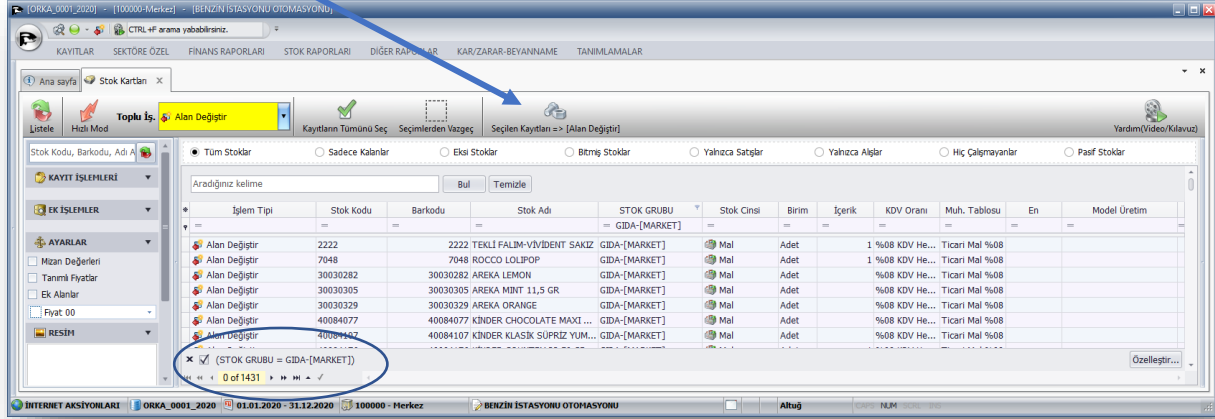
[ORKA_0001_2020] - [100000-Merkez] - [BENZİN İSTASYONU OTOMASYONU]

CTRL+F arama yapabilirsiniz.

KAYITLAR SEKTÖRE ÖZEL FİNANS RAPORLARI STOK RAPORLARI DİĞER RAPORLAR KAR/ZARAR-BEYANNAME TANIMLAMALAR

Ana sayfa Stok Kartları

Listele Hızlı Mod Toplu İş. Alan Değiştir Kayıtların Tümünü Seç Seçimlerden Vazgeç Seçilen Kayıtları => [Alan Değiştir] Yardım(Video/Kılavuz)

Stok Kodu, Barkodu, Adı A

KAYIT İŞLEMLERİ

EK İŞLEMLER

AYARLAR

Mizan Değerleri
Tanımlı Fiyatlar
Ek Alanlar
Fiyat 00

RESİM

Tüm Stoklar Sadece Kalanlar Eksi Stoklar Bitmiş Stoklar Yalnızca Satışlar Yalnızca Alışlar Hiç Çalışmayanlar Pasif Stoklar

Aradığınız kelime Bul Temizle

| İşlem Tipi | Stok Kodu | Barkodu | Stok Adı | STOK GRUBU | Stok Cinsi | Birim | İçerik | KDV Oranı | Muh. Tablosu | En | Model Üretim |
|---|---|---|---|---|---|---|---|---|---|---|---|
| = | = | = | = | = GIDA-[MARKET] | = | = | = | = | = | = | = |
| Alan Değiştir | 2222 | 2222 | TEKLİ FALIM-VİVİDENT SAKIZ | GIDA-[MARKET] | Mal | Adet | 1 | %08 KDV He... | Ticari Mal %08 | | |
| Alan Değiştir | 7048 | 7048 | ROCCO LOLIPOP | GIDA-[MARKET] | Mal | Adet | 1 | %08 KDV He... | Ticari Mal %08 | | |
| Alan Değiştir | 30030282 | 30030282 | AREKA LEMON | GIDA-[MARKET] | Mal | Adet | | %08 KDV He... | Ticari Mal %08 | | |
| Alan Değiştir | 30030305 | 30030305 | AREKA MINT 11,5 GR | GIDA-[MARKET] | Mal | Adet | | %08 KDV He... | Ticari Mal %08 | | |
| Alan Değiştir | 30030329 | 30030329 | AREKA ORANGE | GIDA-[MARKET] | Mal | Adet | | %08 KDV He... | Ticari Mal %08 | | |
| Alan Değiştir | 40084077 | 40084077 | KİNDER CHOCOLATE MAXI ... | GIDA-[MARKET] | Mal | Adet | | %08 KDV He... | Ticari Mal %08 | | |
| Alan Değiştir | 40084107 | 40084107 | KİNDER KLASİK SÜPRİZ YUM... | GIDA-[MARKET] | Mal | Adet | | %08 KDV He... | Ticari Mal %08 | | |

(STOK GRUBU = GIDA-[MARKET]) Özelleştir...

0 of 1431

İNTERNET AKSİYONLARI ORKA_0001_2020 01.01.2020 - 31.12.2020 100000 - Merkez BENZİN İSTASYONU OTOMASYONU Altuğ NUM